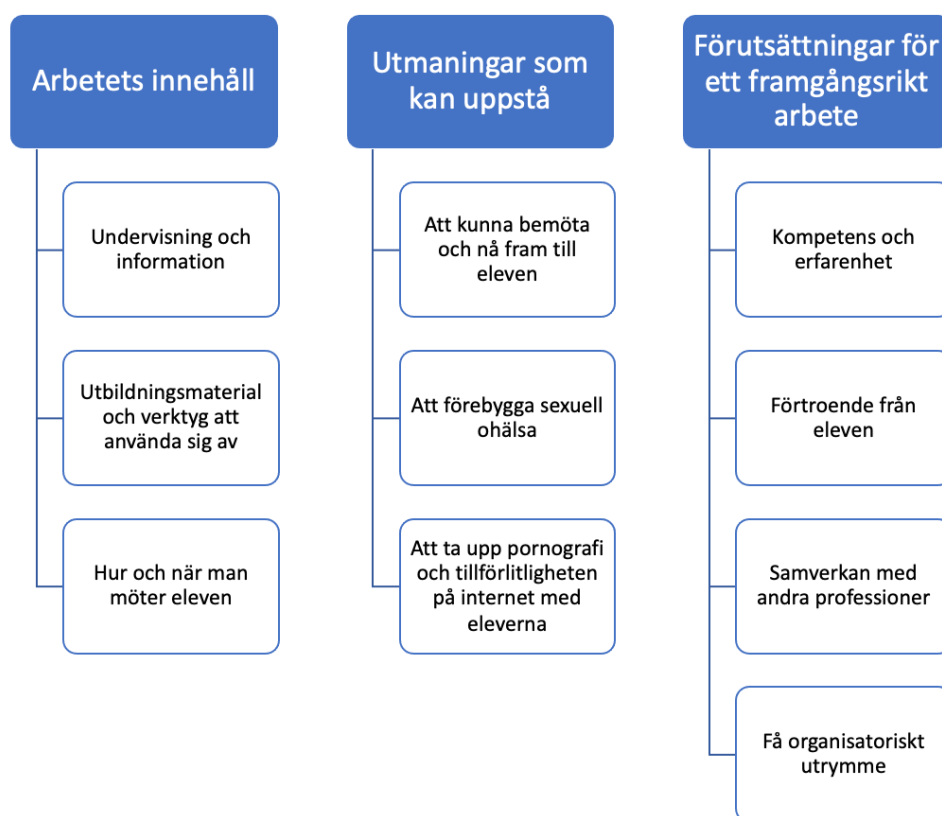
Arbetets innehåll

Undervisning och information

Utbildningsmaterial och verktyg att använda sig av

Hur och när man möter eleven

Utmaningar som kan uppstå

Att kunna bemöta och nå fram till eleven

Att förebygga sexuell ohälsa

Att ta upp pornografi och tillförlitligheten på internet med eleverna

Förutsättningar för ett framgångsrikt arbete

Kompetens och erfarenhet

Förtroende från eleven

Samverkan med andra professioner

Få organisatoriskt utrymme